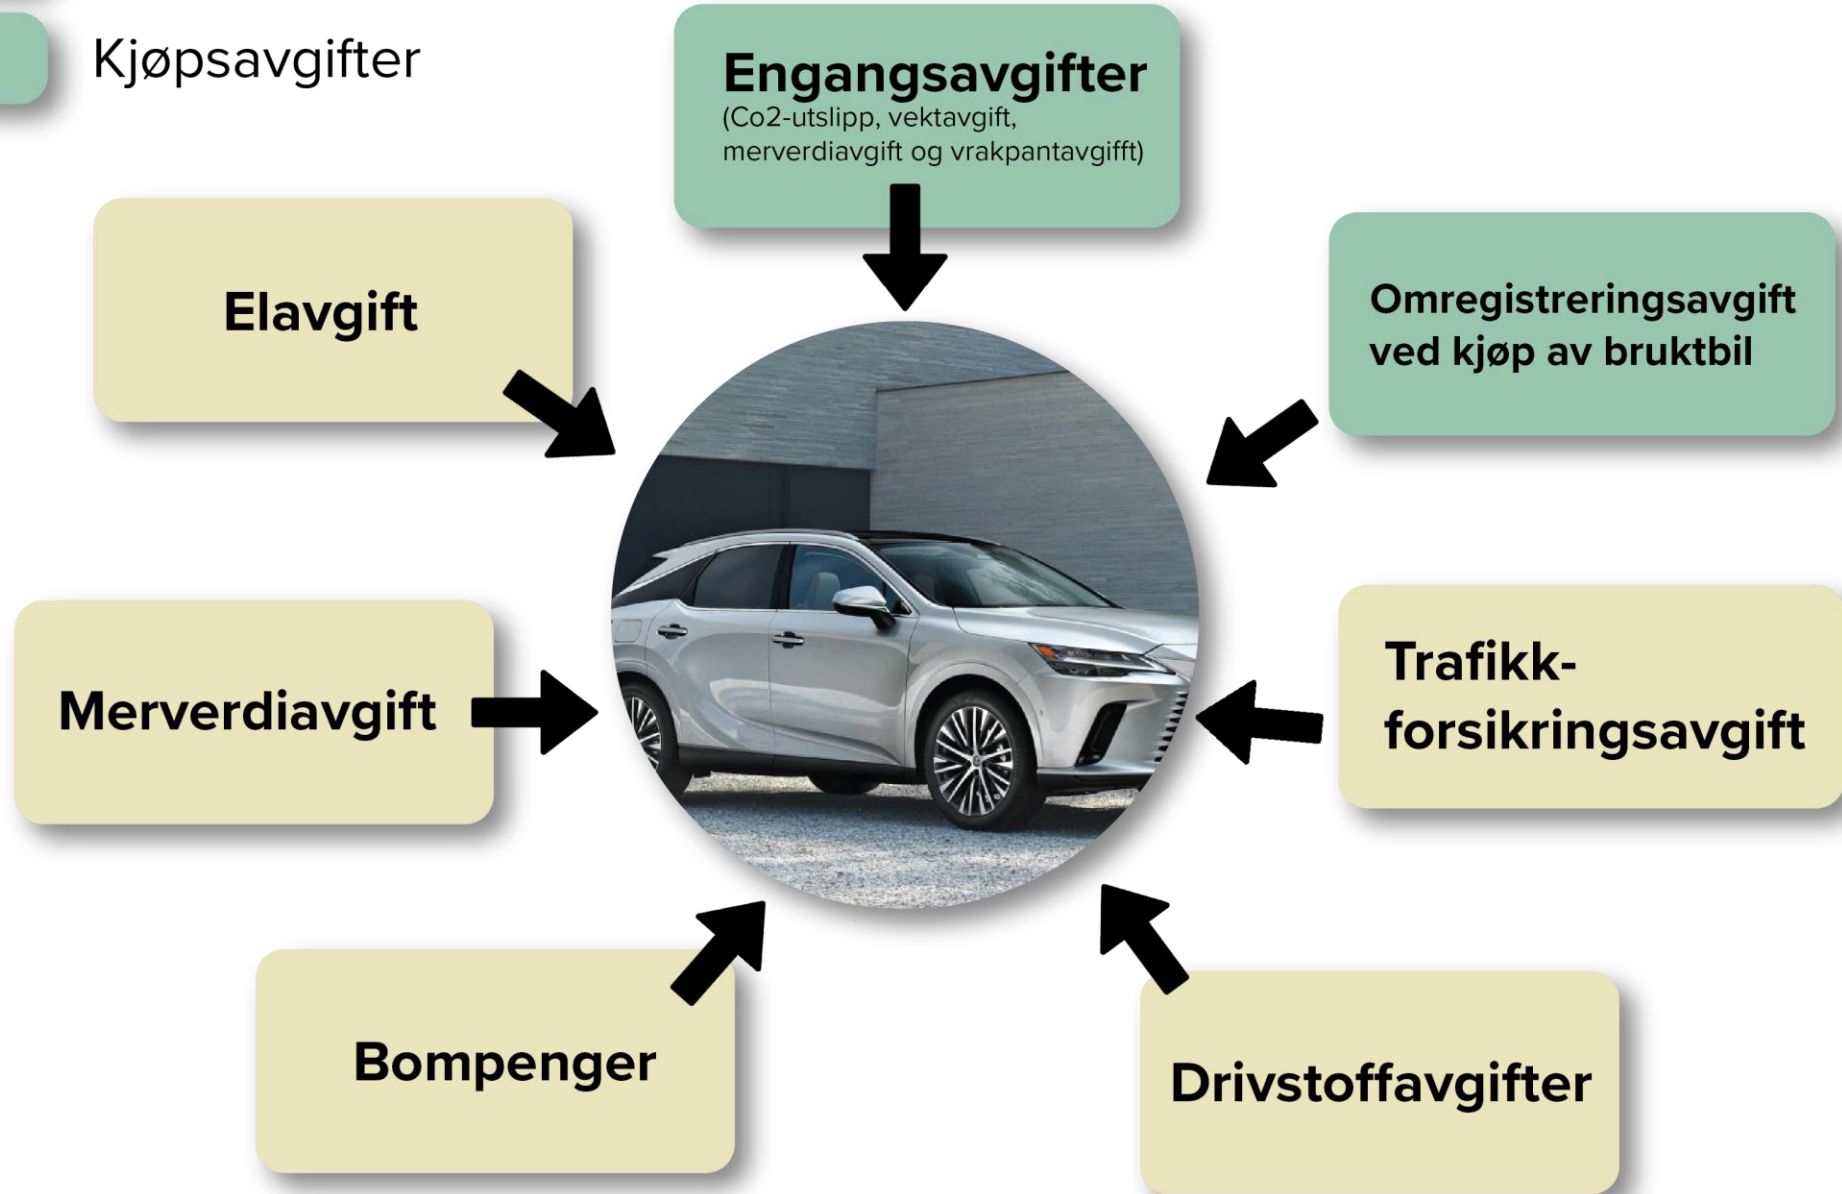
Kjøpsavgifter

Engangsavgifter
(Co2-utslipp, vektavgift, merverdiavgift og vrakpantavgifft)

Elavgift

Omregistreringsavgift ved kjøp av bruktbil

Merverdiavgift

Trafikk-forsikringsavgift

Bompenger

Drivstoffavgifter